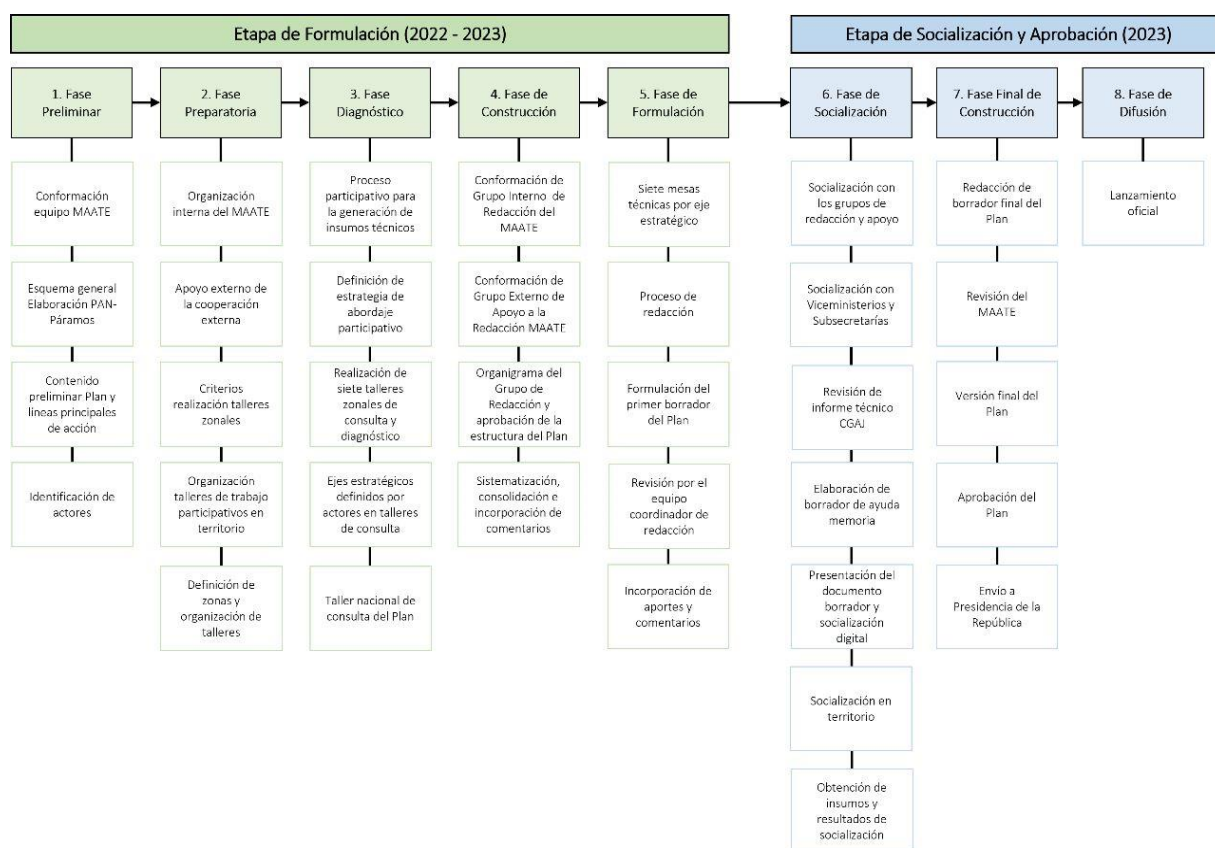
Etapa de Formulación (2022 - 2023)

Etapa de Socialización y Aprobación (2023)

1. Fase Preliminar

Conformación equipo MAATE

Esquema general Elaboración PAN-Páramos

Contenido preliminar Plan y líneas principales de acción

Identificación de actores

2. Fase Preparatoria

Organización interna del MAATE

Apoyo externo de la cooperación externa

Criterios realización talleres zonales

Organización talleres de trabajo participativos en territorio

Definición de zonas y organización de talleres

3. Fase Diagnóstico

Proceso participativo para la generación de insumos técnicos

Definición de estrategia de abordaje participativo

Realización de siete talleres zonales de consulta y diagnóstico

Ejes estratégicos definidos por actores en talleres de consulta

Taller nacional de consulta del Plan

4. Fase de Construcción

Conformación de Grupo Interno de Redacción del MAATE

Conformación de Grupo Externo de Apoyo a la Redacción MAATE

Organigrama del Grupo de Redacción y aprobación de la estructura del Plan

Sistematización, consolidación e incorporación de comentarios

5. Fase de Formulación

Siete mesas técnicas por eje estratégico

Proceso de redacción

Formulación del primer borrador del Plan

Revisión por el equipo coordinador de redacción

Incorporación de aportes y comentarios

6. Fase de Socialización

Socialización con los grupos de redacción y apoyo

Socialización con Viceministerios y Subsecretarías

Revisión de informe técnico CGAJ

Elaboración de borrador de ayuda memoria

Presentación del documento borrador y socialización digital

Socialización en territorio

Obtención de insumos y resultados de socialización

7. Fase Final de Construcción

Redacción de borrador final del Plan

Revisión del MAATE

Versión final del Plan

Aprobación del Plan

Envío a Presidencia de la República

8. Fase de Difusión

Lanzamiento oficial